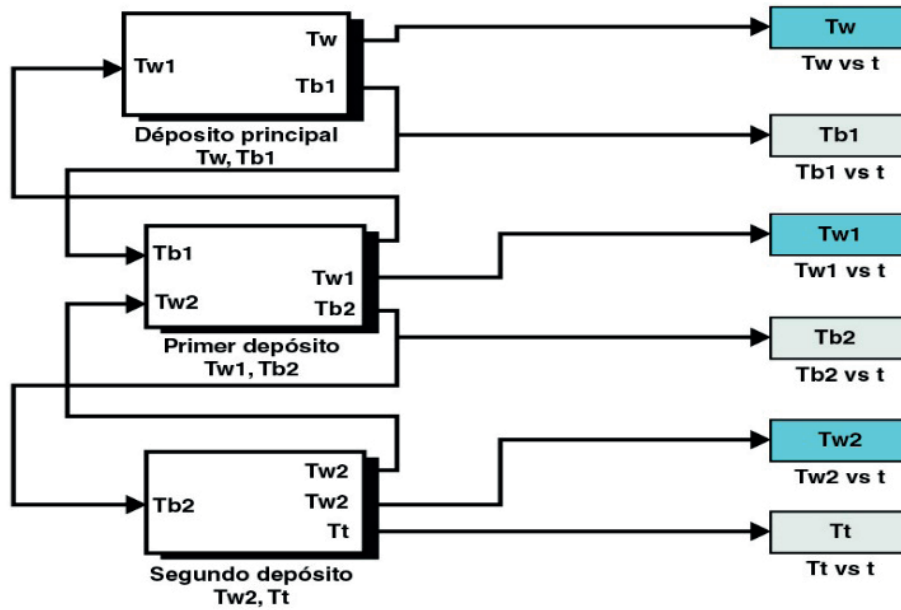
Tw1
Tw
Tb1
Déposito principal
Tw, Tb1

Tb1
Tw2
Tw1
Tb2
Primer depósito
Tw1, Tb2

Tb2
Tw2
Tw2
Tt
Segundo depósito
Tw2, Tt

Tw
Tw vs t

Tb1
Tb1 vs t

Tw1
Tw1 vs t

Tb2
Tb2 vs t

Tw2
Tw2 vs t

Tt
Tt vs t